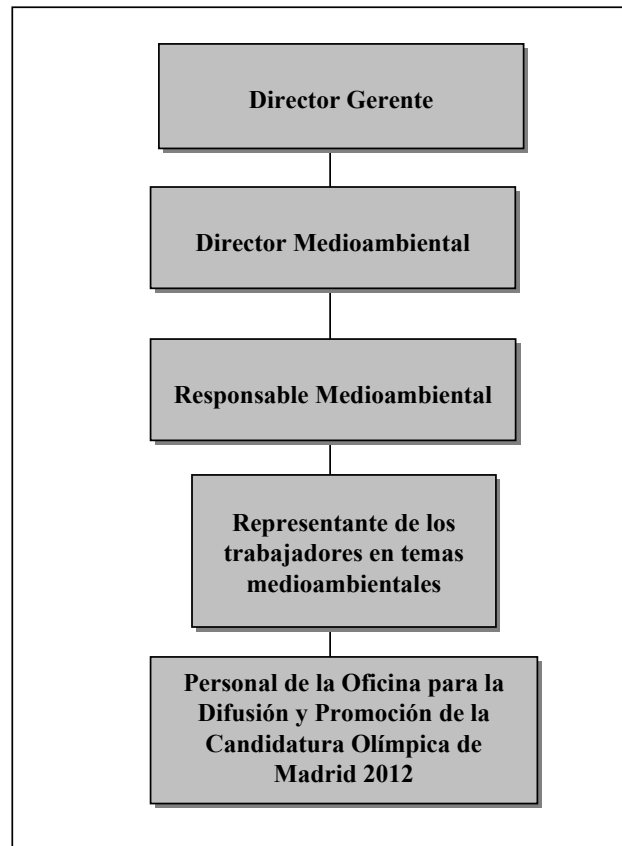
Director Gerente

Director Medioambiental

Responsable Medioambiental

Representante de los trabajadores en temas medioambientales

Personal de la Oficina para la Difusión y Promoción de la Candidatura Olímpica de Madrid 2012